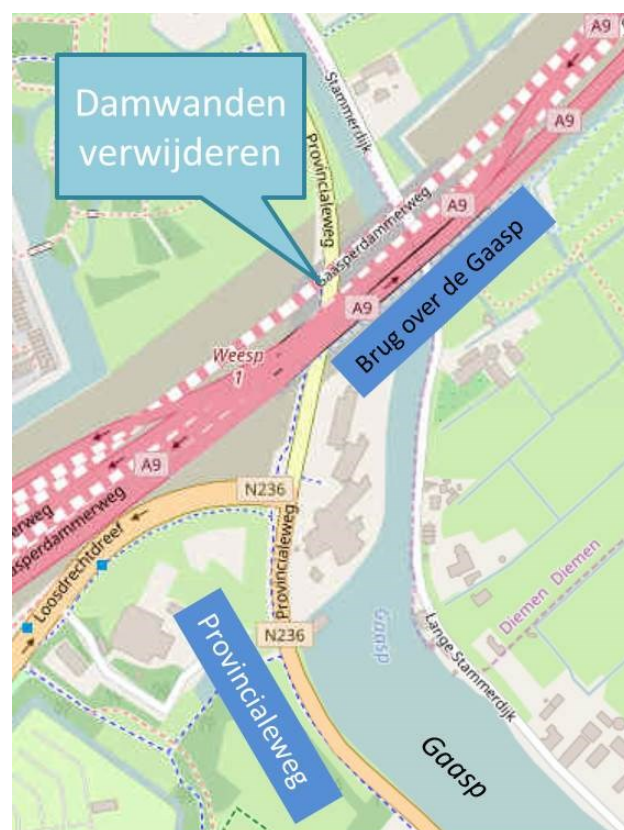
Damwanden verwijderen

A9

A9

Stammerdijk

Provincialeweg

Gaasperdammerweg

A9

Brug over de Gaasp

A9

Weesp
1

A9

erweg

asperdammerweg

N236

Loosdrechtdreef

Provincialeweg

N236

Provincialeweg

Gaasp

Lange Stammerdijk

Diemen Diemen

Gaasp